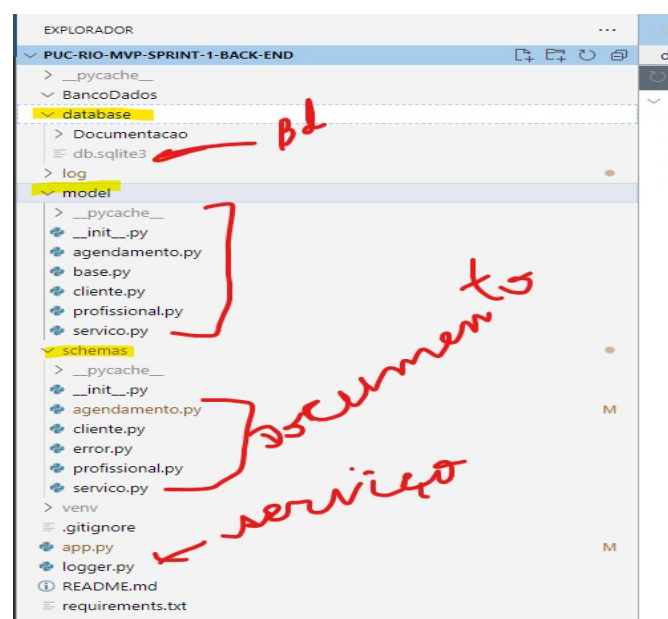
EXPLORADOR ...

PUC-RIO-MVP-SPRINT-1-BACK-END

> __pycache__
BancoDados
database
> Documentacao
db.sqlite3
> log
model
> __pycache__
__init__.py
agendamento.py
base.py
cliente.py
profissional.py
servico.py
schemas
> __pycache__
__init__.py
agendamento.py M
cliente.py
error.py
profissional.py
servico.py
> venv
.gitignore
app.py M
logger.py
README.md
requirements.txt

BD

documentos

serviço